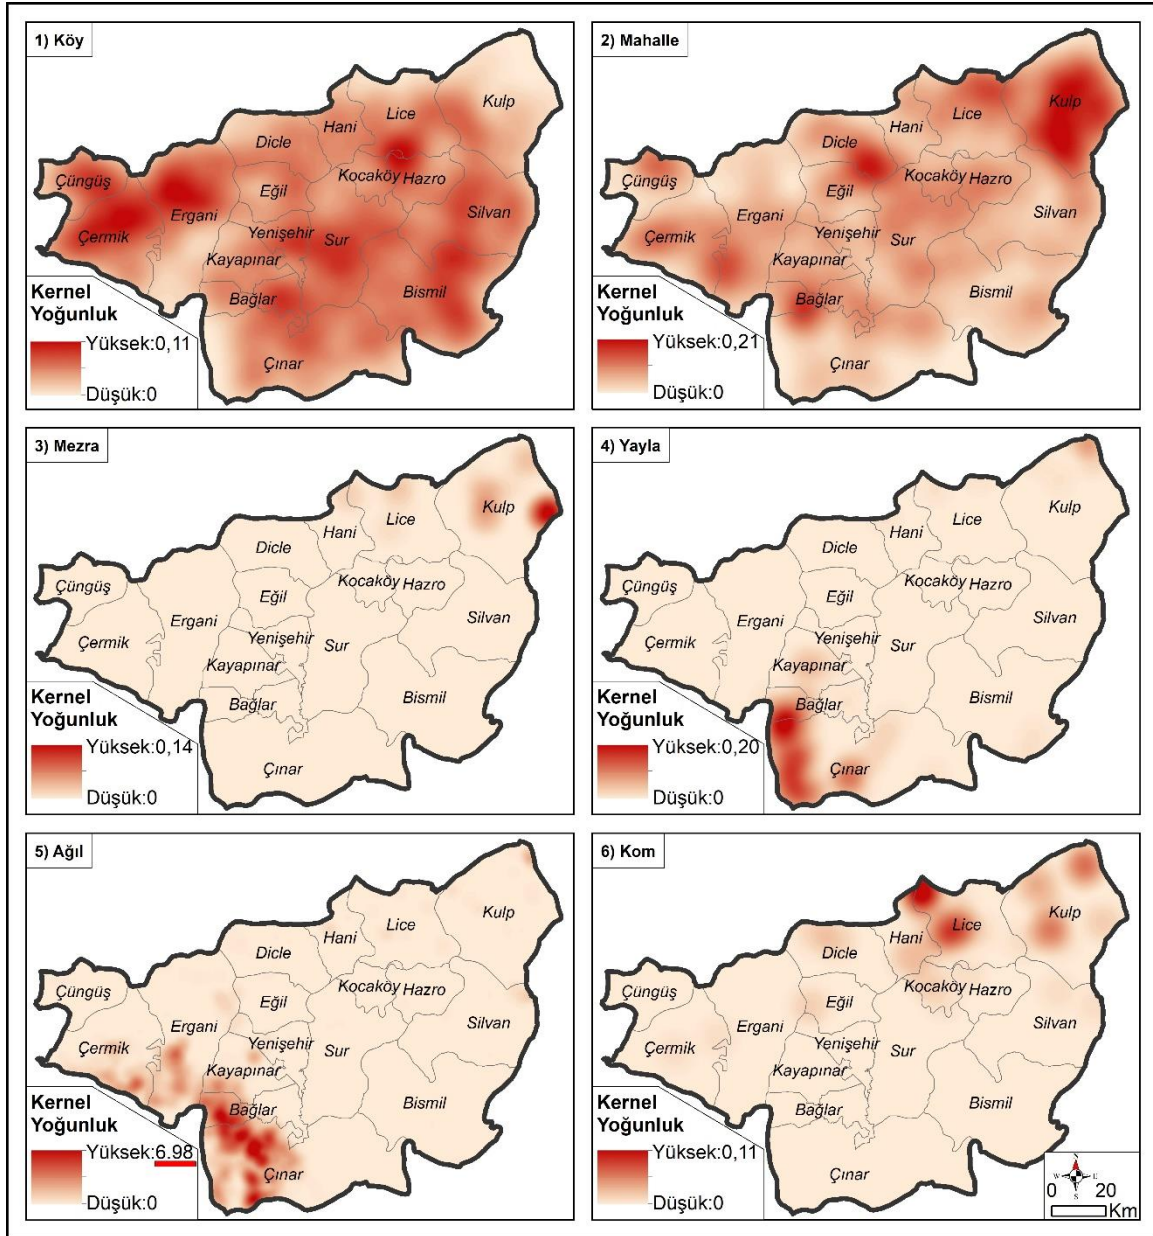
1) Köy

Kulp
Lice
Hani
Dicle
Çüngüş
Eğil
Kocaköy
Hazro
Ergani
Silvan
Çermik
Yenişehir
Sur
Kayapınar
Bağlar
Bismil
Çınar

Kernel Yoğunluk
Yüksek:0,11
Düşük:0

2) Mahalle

Kulp
Lice
Hani
Dicle
Çüngüş
Eğil
Kocaköy
Hazro
Ergani
Silvan
Çermik
Yenişehir
Sur
Kayapınar
Bağlar
Bismil
Çınar

Kernel Yoğunluk
Yüksek:0,21
Düşük:0

3) Mezra

Kulp
Lice
Hani
Dicle
Çüngüş
Eğil
Kocaköy
Hazro
Ergani
Silvan
Çermik
Yenişehir
Sur
Kayapınar
Bağlar
Bismil
Çınar

Kernel Yoğunluk
Yüksek:0,14
Düşük:0

4) Yayla

Kulp
Lice
Hani
Dicle
Çüngüş
Eğil
Kocaköy
Hazro
Ergani
Silvan
Çermik
Yenişehir
Sur
Kayapınar
Bağlar
Bismil
Çınar

Kernel Yoğunluk
Yüksek:0,20
Düşük:0

5) Ağıl

Kulp
Lice
Hani
Dicle
Çüngüş
Eğil
Kocaköy
Hazro
Ergani
Silvan
Çermik
Yenişehir
Sur
Kayapınar
Bağlar
Bismil
Çınar

Kernel Yoğunluk
Yüksek:6.98
Düşük:0

6) Kom

Kulp
Lice
Hani
Dicle
Çüngüş
Eğil
Kocaköy
Hazro
Ergani
Silvan
Çermik
Yenişehir
Sur
Kayapınar
Bağlar
Bismil
Çınar

Kernel Yoğunluk
Yüksek:0,11
Düşük:0

N
W E
S
0 20
Km